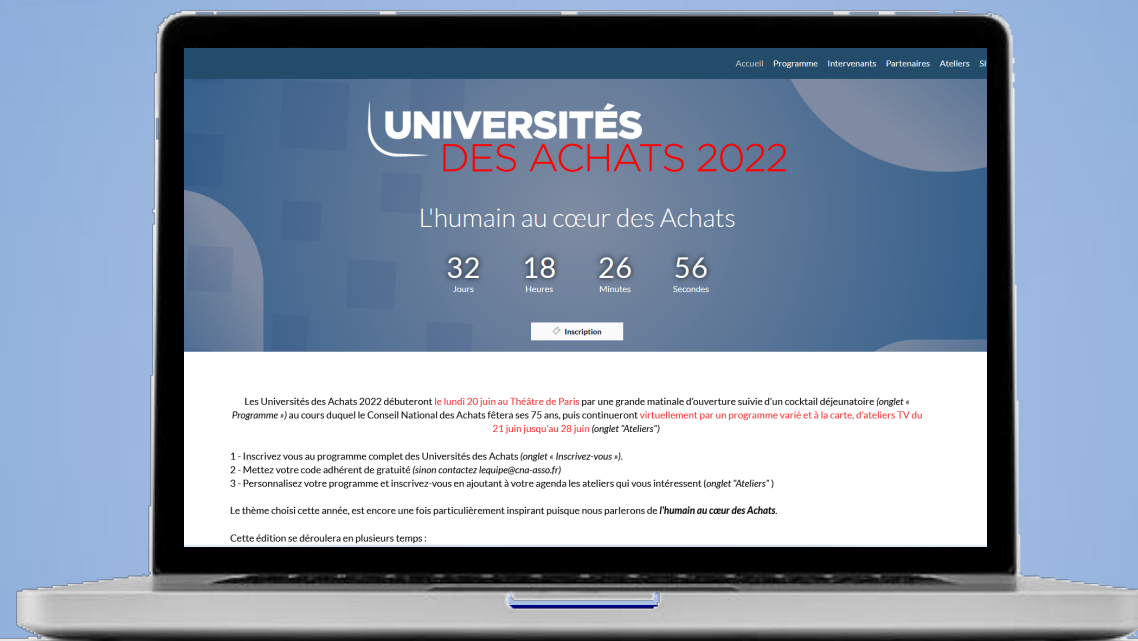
Accueil Programme Intervenants Partenaires Ateliers Si

UNIVERSITÉS
DES ACHATS 2022

L'humain au cœur des Achats

32 Jours 18 Heures 26 Minutes 56 Secondes

Inscription

Les Universités des Achats 2022 débuteront le lundi 20 juin au Théâtre de Paris par une grande matinale d'ouverture suivie d'un cocktail déjeunatoire (onglet « Programme ») au cours duquel le Conseil National des Achats fêtera ses 75 ans, puis continueront virtuellement par un programme varié et à la carte, d'ateliers TV du 21 juin jusqu'au 28 juin (onglet "Ateliers")

1 - Inscrivez vous au programme complet des Universités des Achats (onglet « Inscrivez-vous »).
2 - Mettez votre code adhérent de gratuité (sinon contactez lequipe@cna-asso.fr)
3 - Personnalisez votre programme et inscrivez-vous en ajoutant à votre agenda les ateliers qui vous intéressent (onglet "Ateliers" )

Le thème choisi cette année, est encore une fois particulièrement inspirant puisque nous parlerons de l'humain au cœur des Achats.

Cette édition se déroulera en plusieurs temps :